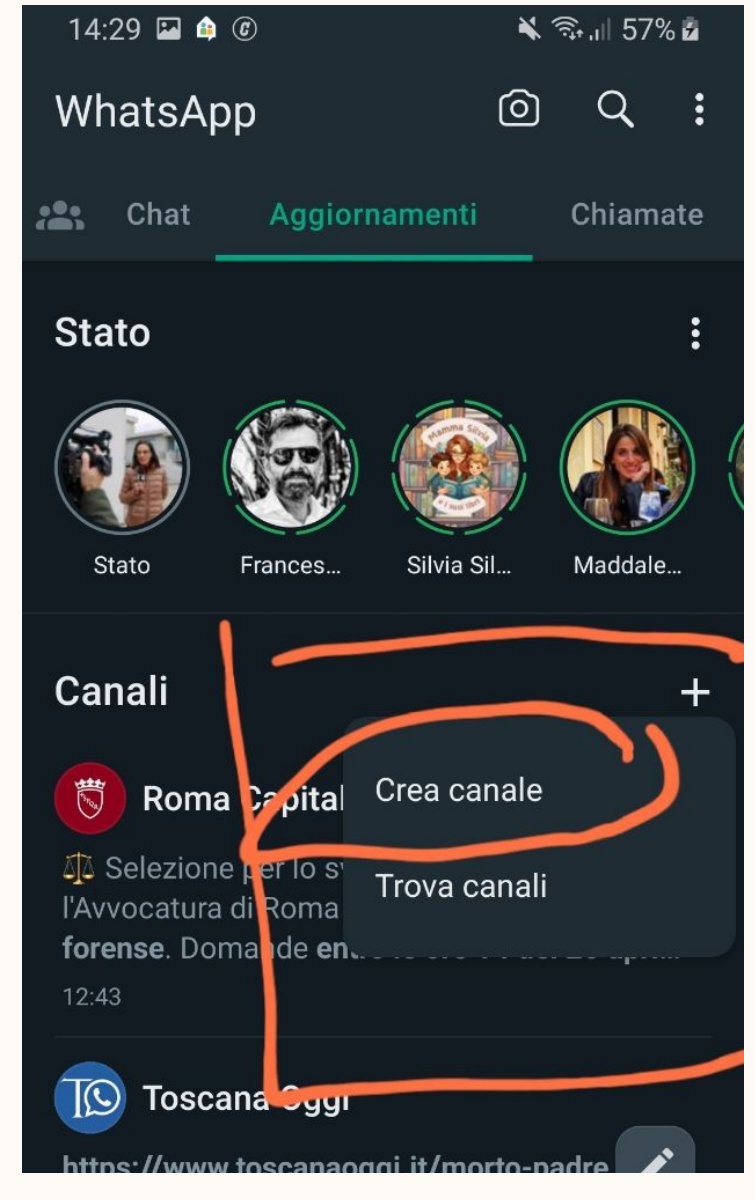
14:29 57%

WhatsApp

Chat Aggiornamenti Chiamate

Stato

Stato Frances... Silvia Sil... Maddale...

Canali +

Roma Capital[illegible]

⚖️ Selezione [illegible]er lo s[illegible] l'Avvocatura di Roma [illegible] forense. Doma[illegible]de en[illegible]

12:43

Crea canale

Trova canali

Toscana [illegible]ggi

https://www.toscanaoggi.it/morto-padre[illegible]